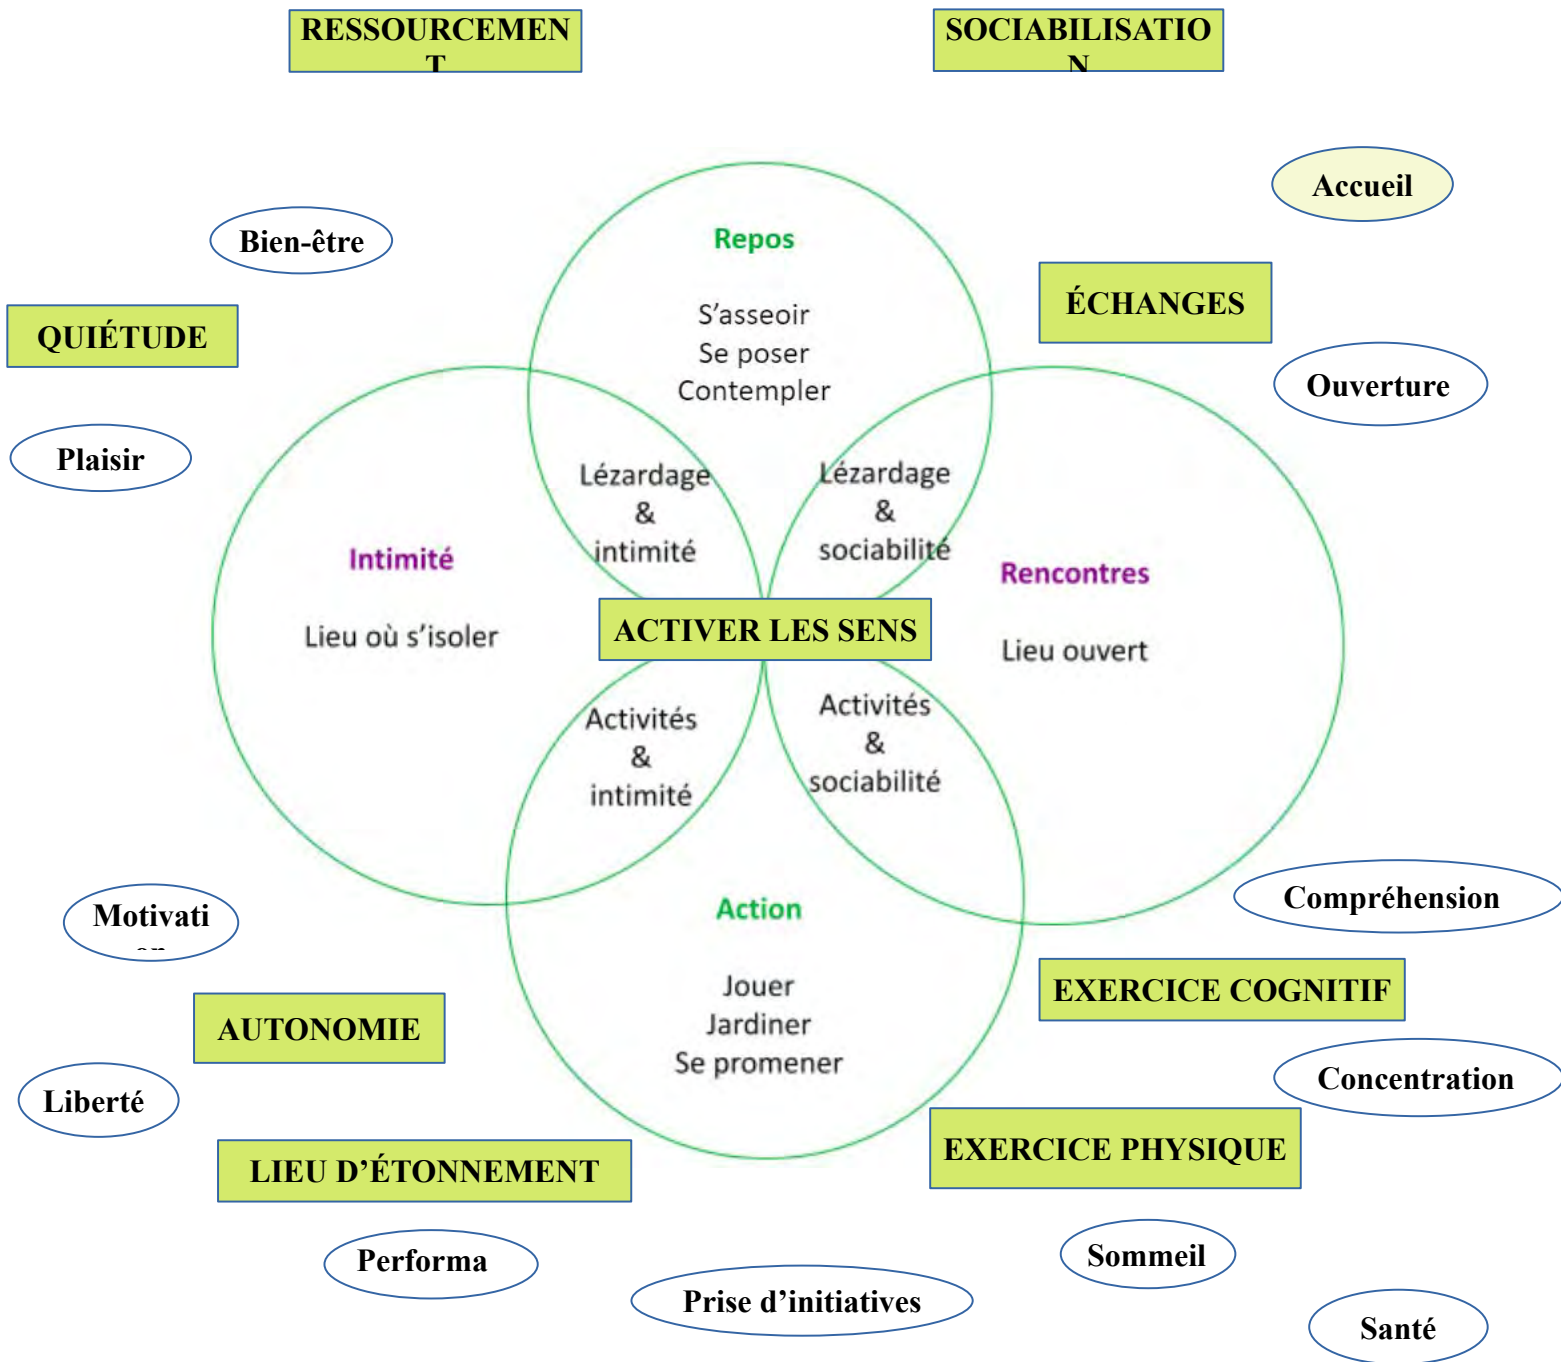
RESSOURCEMENT

SOCIABILISATION

Accueil

Bien-être

ÉCHANGES

QUIÉTUDE

Ouverture

Plaisir

Repos

S'asseoir
Se poser
Contempler

Lézardage
&
intimité

Lézardage
&
sociabilité

Intimité

Lieu où s'isoler

Rencontres

Lieu ouvert

ACTIVER LES SENS

Activités
&
intimité

Activités
&
sociabilité

Action

Jouer
Jardiner
Se promener

Compréhension

Motivati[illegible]

EXERCICE COGNITIF

AUTONOMIE

Concentration

Liberté

EXERCICE PHYSIQUE

LIEU D'ÉTONNEMENT

Performa

Sommeil

Prise d'initiatives

Santé